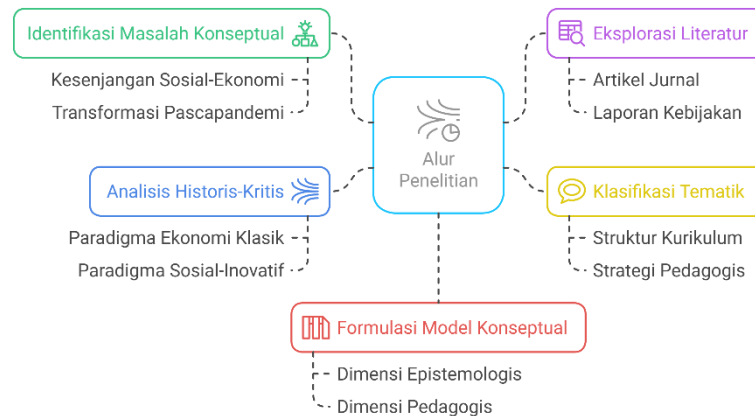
Identifikasi Masalah Konseptual

Kesenjangan Sosial-Ekonomi

Transformasi Pascapandemi

Eksplorasi Literatur

Artikel Jurnal

Laporan Kebijakan

Alur Penelitian

Analisis Historis-Kritis

Paradigma Ekonomi Klasik

Paradigma Sosial-Inovatif

Klasifikasi Tematik

Struktur Kurikulum

Strategi Pedagogis

Formulasi Model Konseptual

Dimensi Epistemologis

Dimensi Pedagogis